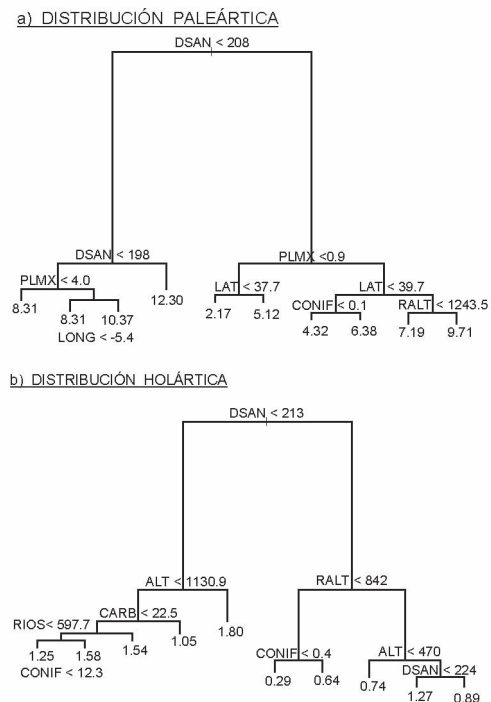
a) DISTRIBUCIÓN PALEÁRTICA

DSAN < 208

DSAN < 198

PLMX < 4.0

8.31

8.31

10.37

LONG < -5.4

12.30

PLMX <0.9

LAT < 37.7

2.17

5.12

LAT < 39.7

CONIF < 0.1

4.32

6.38

RALT < 1243.5

7.19

9.71

b) DISTRIBUCIÓN HOLÁRTICA

DSAN < 213

ALT < 1130.9

CARB < 22.5

RIOS< 597.7

1.25

1.58

CONIF < 12.3

1.54

1.05

1.80

RALT < 842

CONIF < 0.4

0.29

0.64

ALT < 470

0.74

DSAN < 224

1.27

0.89